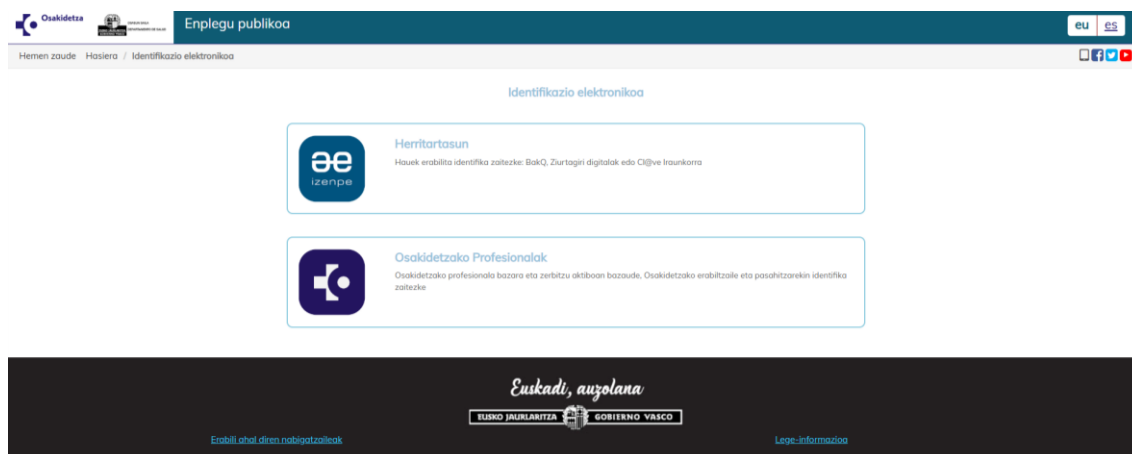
Osakidetza

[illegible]

Enplegu publikoa

eu es

Hemen zaude Hasiera / Identifikazio elektronikoa

Identifikazio elektronikoa

izenpe

Herritartasun

Hauek erabilita identifika zaitezke: BakQ, Ziurtagiri digitalak edo Cl@ve Iraunkorra

Osakidetzako Profesionalak

Osakidetzako profesionala bazara eta zerbitzu aktiboan bazaude, Osakidetzako erabiltzaile eta pasahitzarekin identifika zaitezke

Euskadi, auzolana

EUSKO JAURLARITZA GOBIERNO VASCO

Erabili ahal diren nabigatzaileak

Lege-informazioa